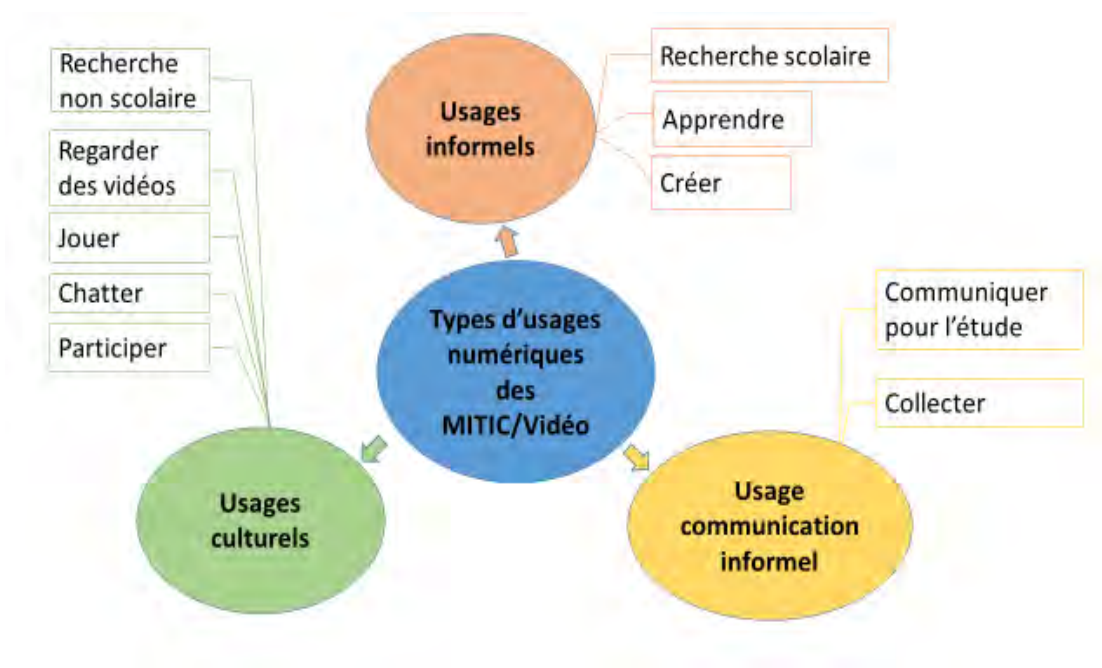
Recherche non scolaire

Regarder des vidéos

Jouer

Chatter

Participer

Usages informels

Recherche scolaire

Apprendre

Créer

Types d'usages numériques des MITIC/Vidéo

Communiquer pour l'étude

Collecter

Usages culturels

Usage communication informel